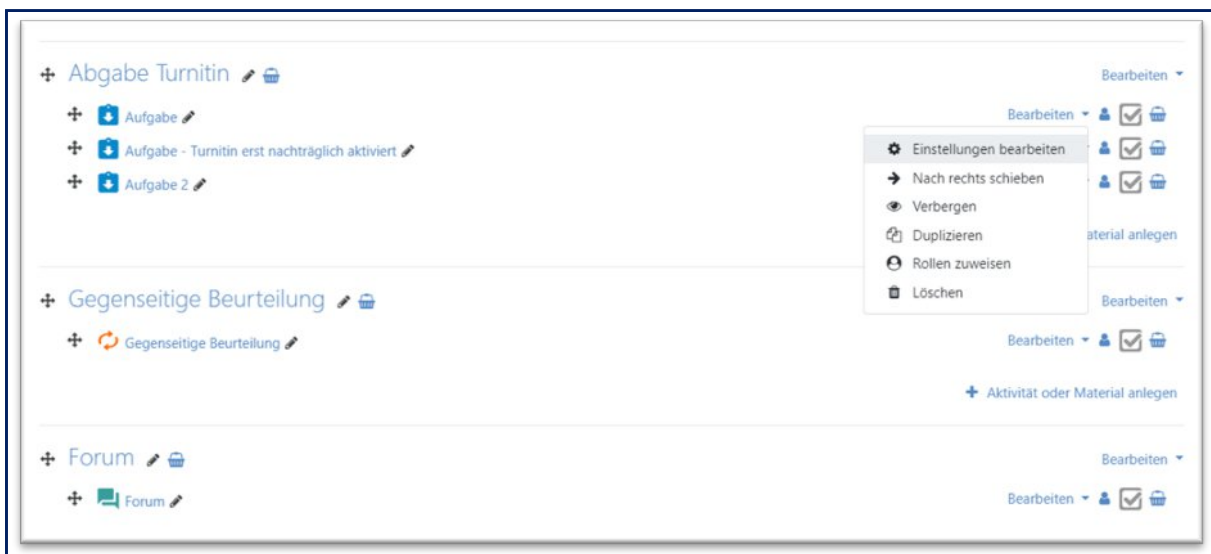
Abgabe Turnitin

Bearbeiten

Aufgabe

Bearbeiten

Aufgabe - Turnitin erst nachträglich aktiviert

Aufgabe 2

Einstellungen bearbeiten
Nach rechts schieben
Verbergen
Duplizieren
Rollen zuweisen
Löschen

aterial anlegen

Gegenseitige Beurteilung

Bearbeiten

Gegenseitige Beurteilung

Bearbeiten

Aktivität oder Material anlegen

Forum

Bearbeiten

Forum

Bearbeiten